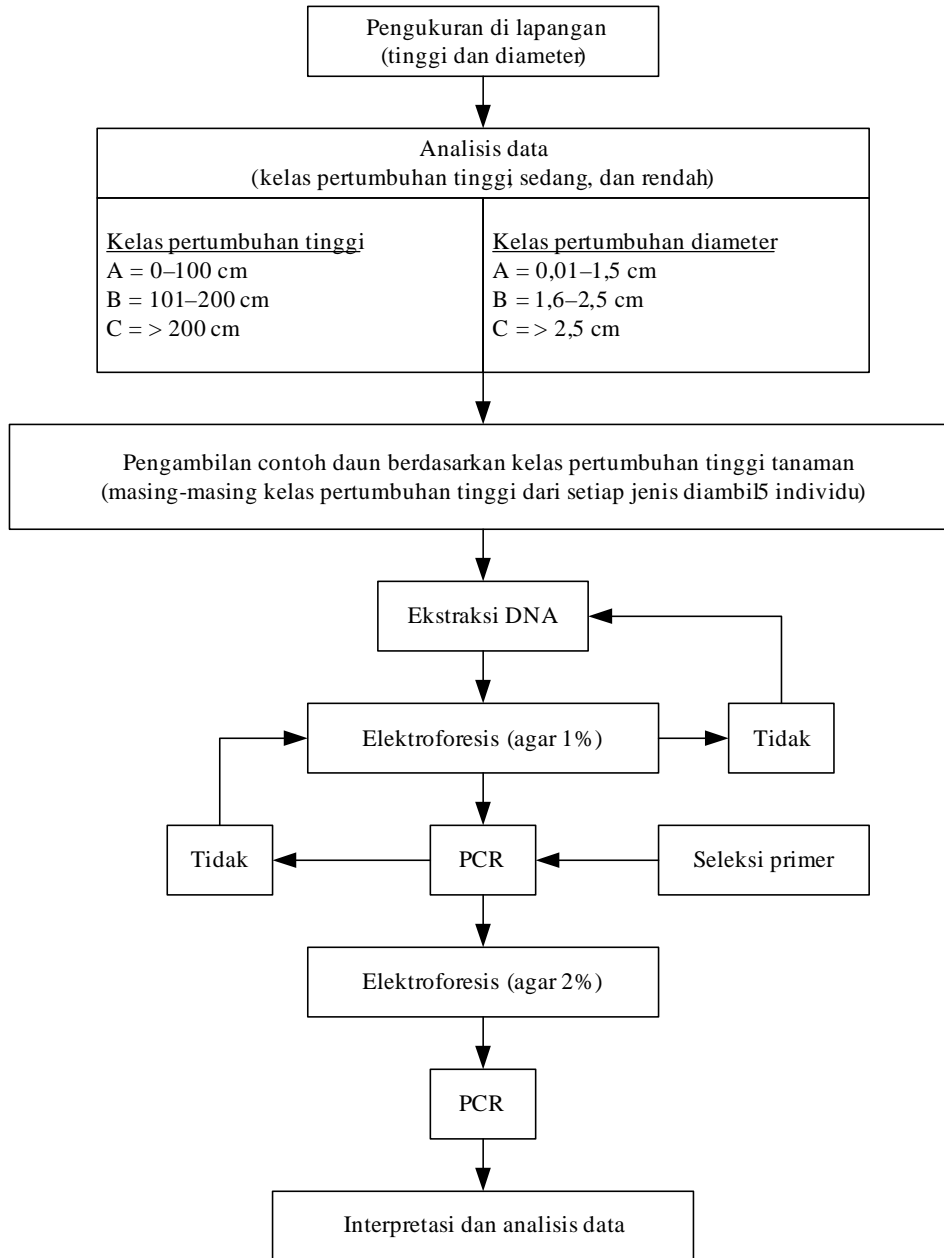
Pengukuran di lapangan
(tinggi dan diameter)

Analisis data
(kelas pertumbuhan tinggi, sedang, dan rendah)

Kelas pertumbuhan tinggi
A = 0–100 cm
B = 101–200 cm
C = > 200 cm

Kelas pertumbuhan diameter
A = 0,01–1,5 cm
B = 1,6–2,5 cm
C = > 2,5 cm

Pengambilan contoh daun berdasarkan kelas pertumbuhan tinggi tanaman
(masing-masing kelas pertumbuhan tinggi dari setiap jenis diambil5 individu)

Ekstraksi DNA

Elektroforesis (agar 1%)

Tidak

Tidak

PCR

Seleksi primer

Elektroforesis (agar 2%)

PCR

Interpretasi dan analisis data